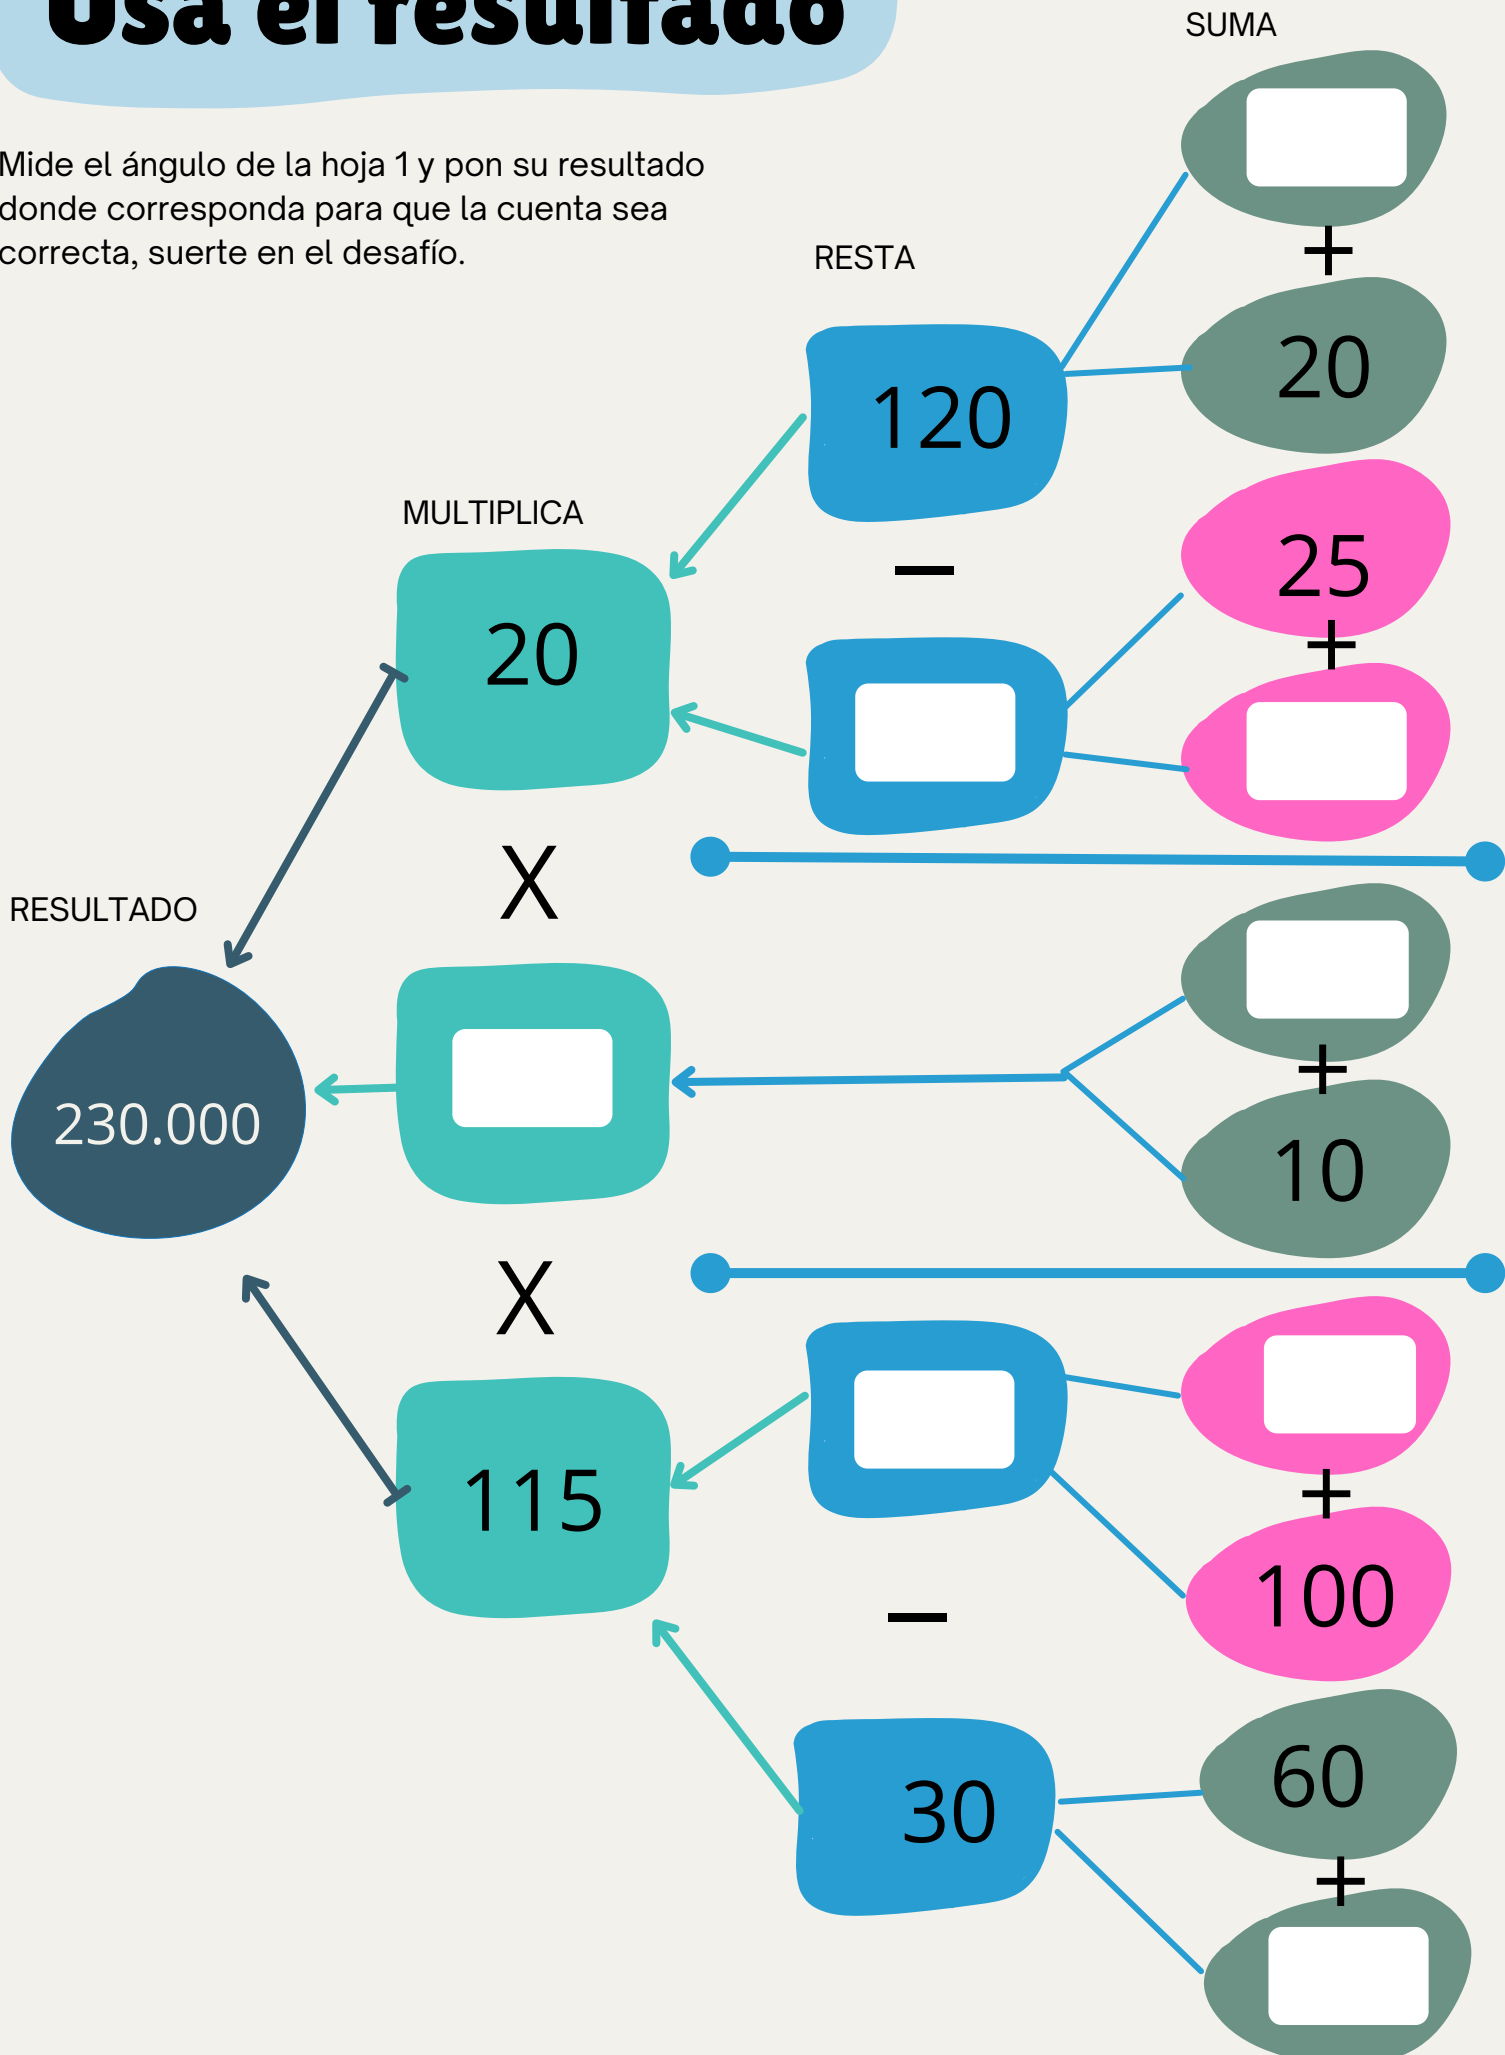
Usa el resultado

Mide el ángulo de la hoja 1 y pon su resultado donde corresponda para que la cuenta sea correcta, suerte en el desafío.

SUMA

RESTA

+

20

120

MULTIPLICA

25

−

20

+

X

RESULTADO

+

230.000

10

X

+

115

100

−

60

30

+